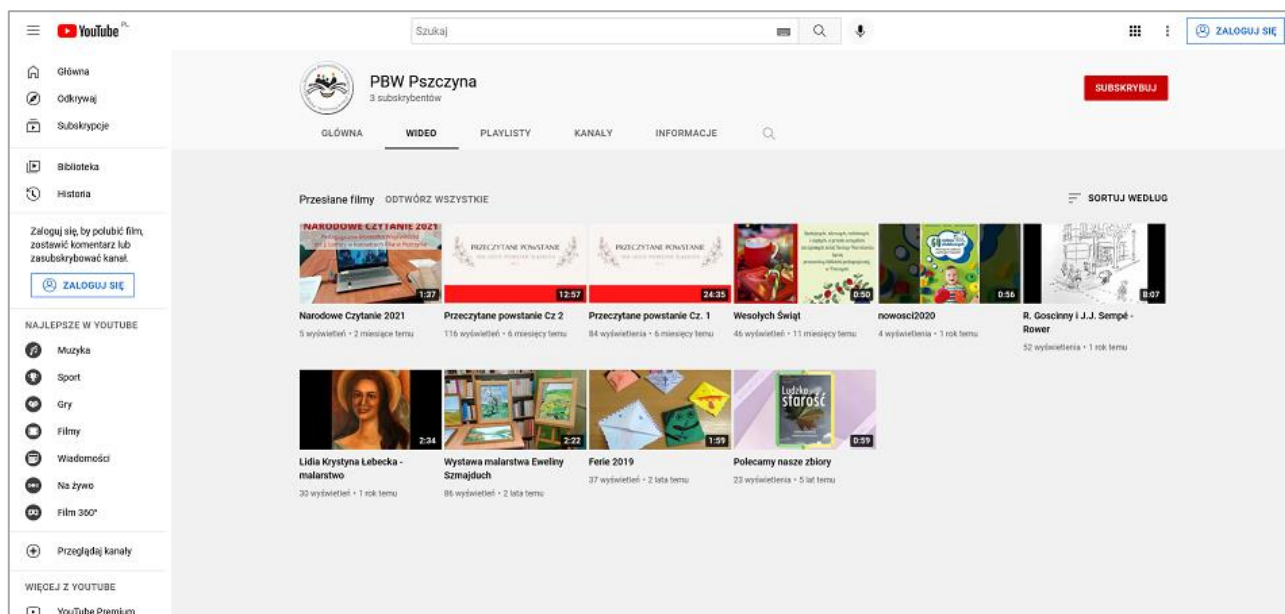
YouTube PL

Szukaj

ZALOGUJ SIĘ

Główna
Odkrywaj
Subskrypcje

Biblioteka
Historia

Zaloguj się, by polubić film, zostawić komentarz lub zasubskrybować kanał.

ZALOGUJ SIĘ

NAJLEPSZE W YOUTUBE
Muzyka
Sport
Gry
Filmy
Wiadomości
Na żywo
Film 360°

Przeglądaj kanały

WIĘCEJ Z YOUTUBE
YouTube Premium

PBW Pszczyna
3 subskrybentów

SUBSKRYBUJ

GŁÓWNA WIDEO PLAYLISTY KANAŁY INFORMACJE

Przesłane filmy ODTWÓRZ WSZYSTKIE

SORTUJ WEDŁUG

NARODOWE CZYTANIE 2021
1:37
Narodowe Czytanie 2021
5 wyświetleń • 2 miesiące temu

PRZECZYTANE POWSTANIE
12:57
Przeczytane powstanie Cz 2
116 wyświetleń • 6 miesięcy temu

PRZECZYTANE POWSTANIE
24:35
Przeczytane powstanie Cz. 1
84 wyświetlenia • 6 miesięcy temu

0:50
Wesołych Świąt
46 wyświetleń • 11 miesięcy temu

0:56
nowosci2020
4 wyświetlenia • 1 rok temu

8:07
R. Goscinny i J.J. Sempé - Rower
52 wyświetlenia • 1 rok temu

2:34
Lidia Krystyna Lebecka - malarstwo
30 wyświetleń • 1 rok temu

2:22
Wystawa malarstwa Eweliny Szmajduch
86 wyświetleń • 2 lata temu

1:59
Ferie 2019
37 wyświetleń • 2 lata temu

Ludzka starość
0:59
Polecamy nasze zbiory
23 wyświetlenia • 5 lat temu